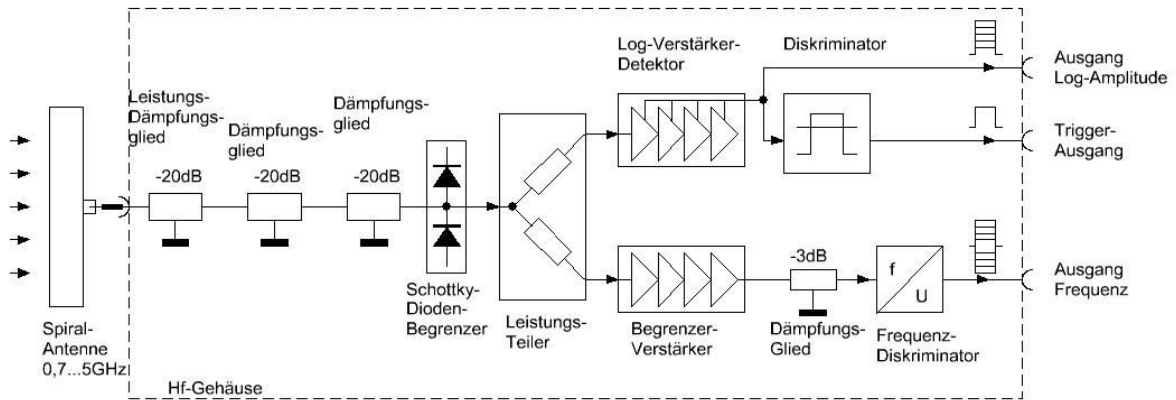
Spiral-Antenne 0,7...5GHz

Hf-Gehäuse

Leistungs-Dämpfungs-glied
-20dB

Dämpfungs-glied
-20dB

Dämpfungs-glied
-20dB

Schottky-Dioden-Begrenzer

Leistungs-Teiler

Log-Verstärker-Detektor

Diskriminator

Ausgang Log-Amplitude

Trigger-Ausgang

Begrenzer-Verstärker

-3dB
Dämpfungs-Glied

f
U
Frequenz-Diskriminator

Ausgang Frequenz